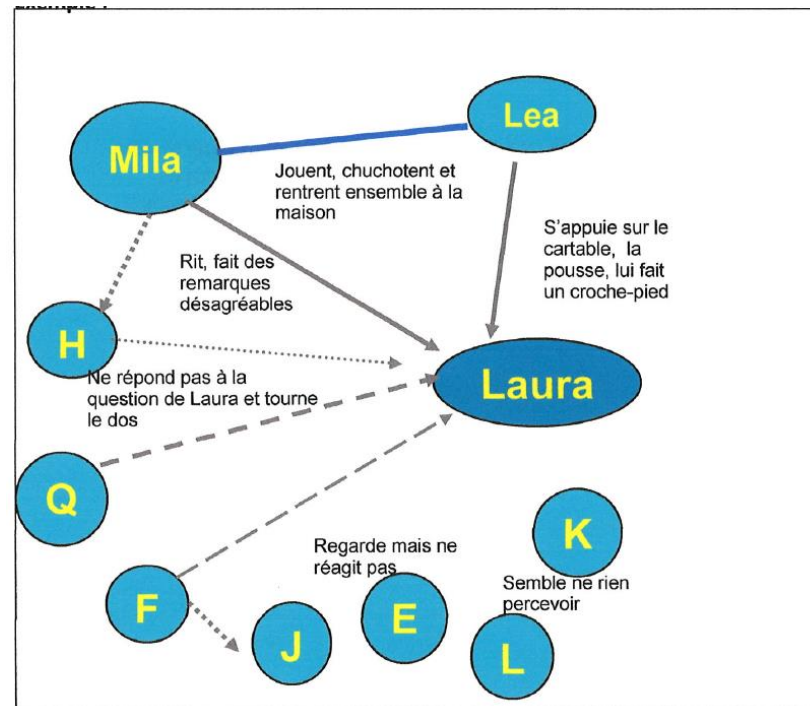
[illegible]

Lea

Mila

Jouent, chuchotent et rentrent ensemble à la maison

S'appuie sur le cartable, la pousse, lui fait un croche-pied

Rit, fait des remarques désagréables

H

Laura

Ne répond pas à la question de Laura et tourne le dos

Q

K

Regarde mais ne réagit pas

Semble ne rien percevoir

F

E

J

L